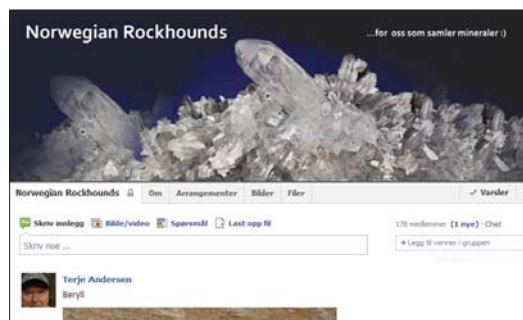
Norwegian Rockhounds

...for oss som samler mineraler :)

Norwegian Rockhounds

Om

Arrangementer

Bilder

Filer

✓ Varsler

Skriv innlegg

Bilde/video

Spørsmål

Last opp fil

Skriv noe ...

178 medlemmer (1 nye) · Chat

+ Legg til venner i gruppen

Terje Andersen

Beryll